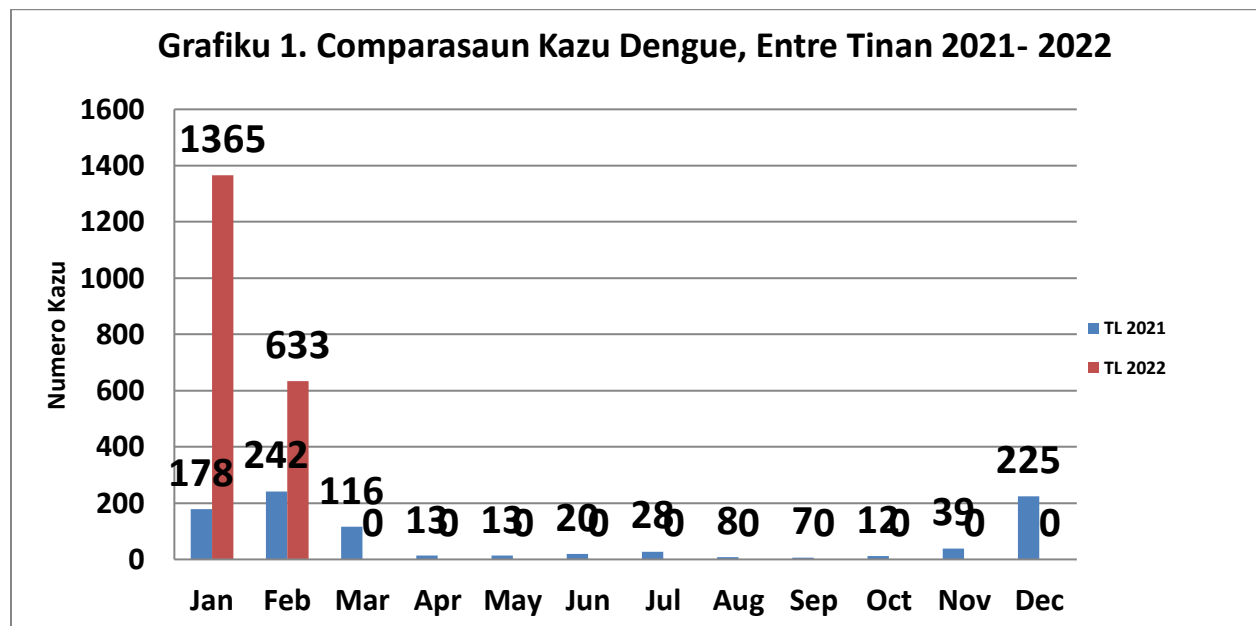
Grafiku 1. Comparasaun Kazu Dengue, Entre Tinan 2021- 2022

Numero Kazu

1600
1400
1200
1000
800
600
400
200
0

1365
633
178
242
116
0
13
0
13
0
20
0
28
0
8
0
7
0
12
0
39
0
225
0

Jan
Feb
Mar
Apr
May
Jun
Jul
Aug
Sep
Oct
Nov
Dec

TL 2021
TL 2022